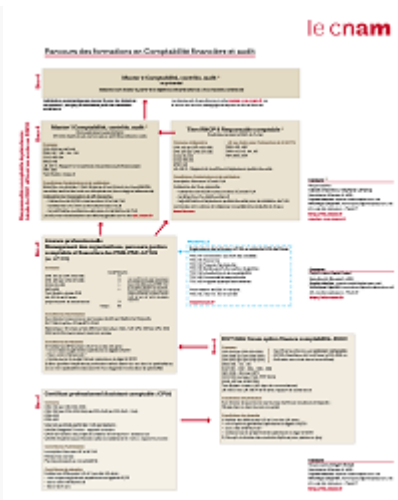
le cnam

Parcours des formations en Comptabilité financière et audit

Master 2 Comptabilité, contrôle, audit

Master 1 Comptabilité, contrôle, audit

Diplôme professionnel

DECF/DCG

Certificat professionnel

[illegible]